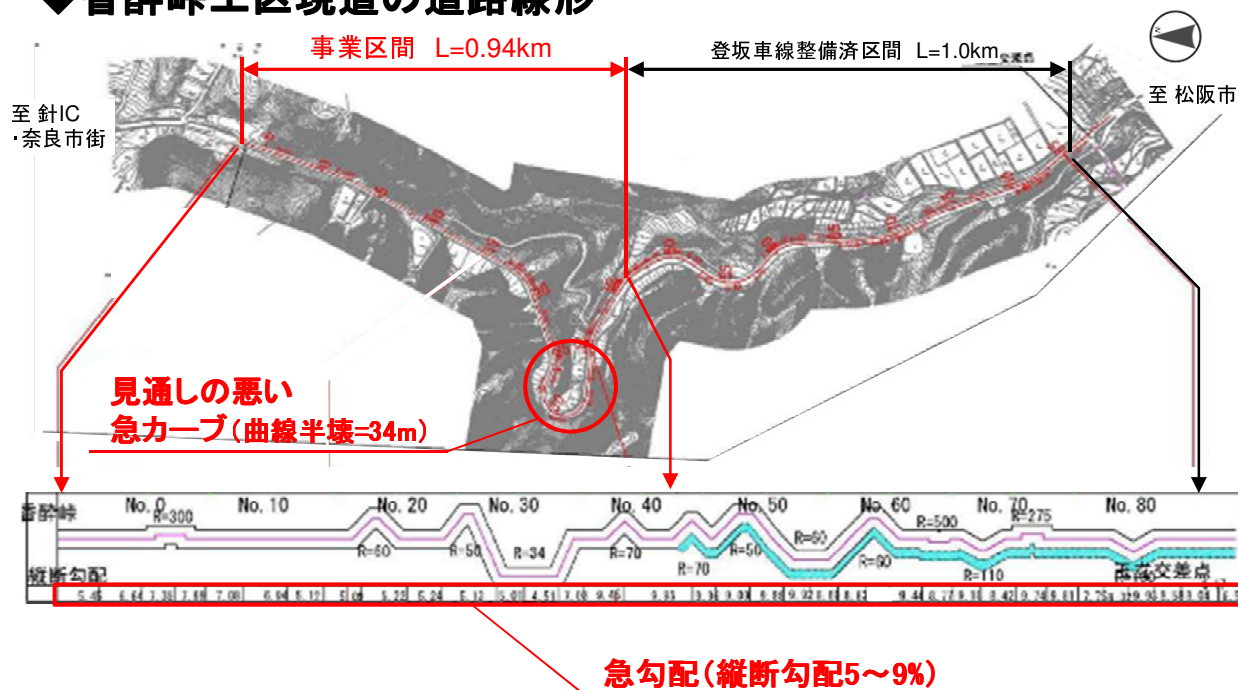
◆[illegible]の道路線形

事業区間 L=0.94km

登坂車線整備済区間 L=1.0km

至 針IC ・奈良市街

至 松阪市

見通しの悪い
急カーブ（曲線半壊=34m）

香酔峠

No. 0 No. 10 No. 20 No. 30 No. 40 No. 50 No. 60 No. 70 No. 80

R=300 R=60 R=50 R=34 R=70 R=70 R=50 R=80 R=60 R=500 R=275 R=110

縦断勾配

西高交差点

5.46 6.64 7.38 7.68 7.08 6.94 5.17 5.06 5.33 5.24 5.12 5.01 4.51 7.00 9.45 9.93 9.38 9.09 8.89 9.92 8.81 8.83 9.44 8.77 9.19 8.42 0.74 8.81 7.75 9.93 8.38 3.09 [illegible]

急勾配（縦断勾配5～9%）